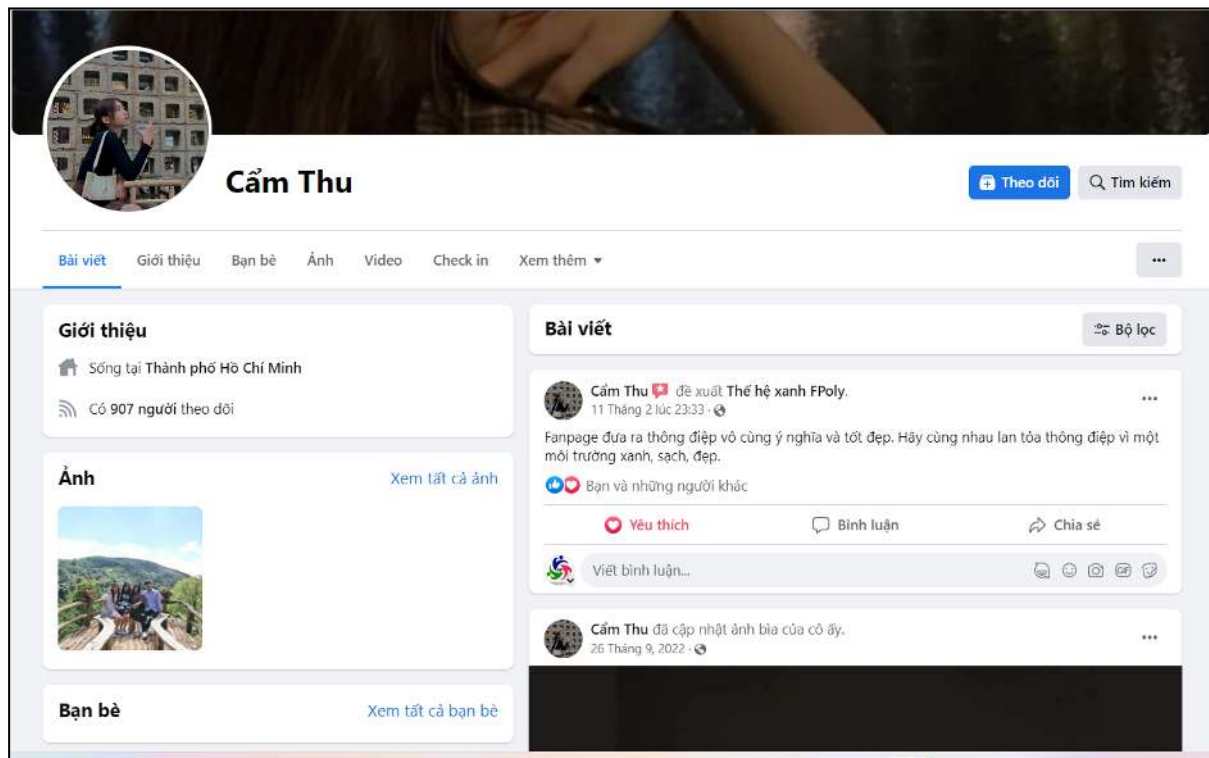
Cẩm Thu

Theo dõi
Tìm kiếm

Bài viết
Giới thiệu
Bạn bè
Ảnh
Video
Check in
Xem thêm ▾
...

Giới thiệu

Sống tại Thành phố Hồ Chí Minh

Có 907 người theo dõi

Ảnh
Xem tất cả ảnh

Bạn bè
Xem tất cả bạn bè

Bài viết
Bộ lọc

Cẩm Thu đề xuất Thế hệ xanh FPoly.
11 Tháng 2 lúc 23:33 ·
...

Fanpage đưa ra thông điệp vô cùng ý nghĩa và tốt đẹp. Hãy cùng nhau lan tỏa thông điệp vì một môi trường xanh, sạch, đẹp.

Bạn và những người khác

Yêu thích
Bình luận
Chia sẻ

Viết bình luận...

Cẩm Thu đã cập nhật ảnh bìa của cô ấy.
26 Tháng 9, 2022 ·
...